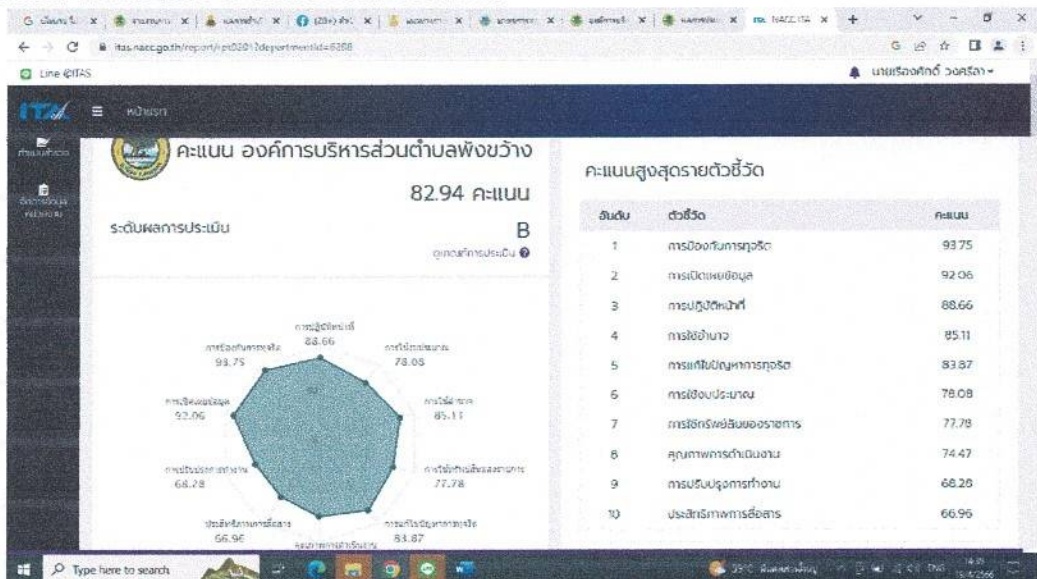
itas.nacc.go.th/report/ipt0201?departmentId=6288

Line @ITAS

นายเรืองศักดิ์ วงศรีลา

ITA หน้าแรก

คะแนน องค์การบริหารส่วนตำบลพังขว้าง

82.94 คะแนน

ระดับผลการประเมิน B

ดูเกณฑ์การประเมิน

การปฏิบัติหน้าที่ 88.66
การใช้งบประมาณ 78.08
การใช้อำนาจ 85.11
การใช้ทรัพย์สินของราชการ 77.78
การแก้ไขปัญหาการทุจริต 83.87
คุณภาพการดำเนินงาน
ประสิทธิภาพการสื่อสาร 66.96
การปรับปรุงการทำงาน 68.28
การเปิดเผยข้อมูล 92.06
การป้องกันการทุจริต 93.75

คะแนนสูงสุดรายตัวชี้วัด

| อันดับ | ตัวชี้วัด | คะแนน |
|---|---|---|
| 1 | การป้องกันการทุจริต | 93.75 |
| 2 | การเปิดเผยข้อมูล | 92.06 |
| 3 | การปฏิบัติหน้าที่ | 88.66 |
| 4 | การใช้อำนาจ | 85.11 |
| 5 | การแก้ไขปัญหาการทุจริต | 83.87 |
| 6 | การใช้งบประมาณ | 78.08 |
| 7 | การใช้ทรัพย์สินของราชการ | 77.78 |
| 8 | คุณภาพการดำเนินงาน | 74.47 |
| 9 | การปรับปรุงการทำงาน | 68.28 |
| 10 | ประสิทธิภาพการสื่อสาร | 66.96 |

Type here to search